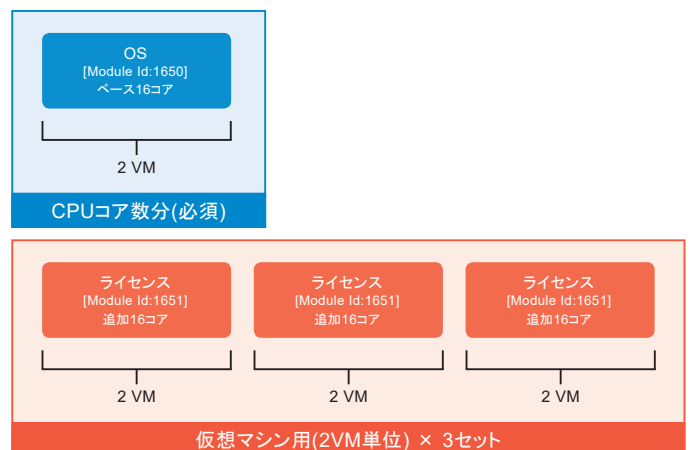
OS
[Module Id:1650]
ベース16コア

2 VM

CPUコア数分(必須)

ライセンス
[Module Id:1651]
追加16コア

ライセンス
[Module Id:1651]
追加16コア

ライセンス
[Module Id:1651]
追加16コア

2 VM

2 VM

2 VM

仮想マシン用(2VM単位) × 3セット